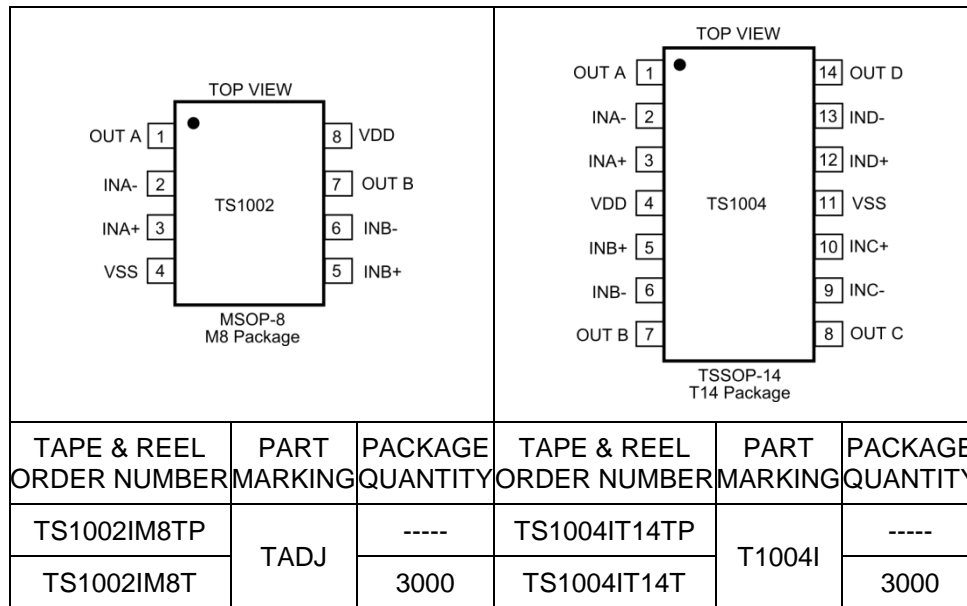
TOP VIEW

OUT A 1
INA- 2
INA+ 3
VSS 4

TS1002

8 VDD
7 OUT B
6 INB-
5 INB+

MSOP-8
M8 Package

TOP VIEW

OUT A 1
INA- 2
INA+ 3
VDD 4
INB+ 5
INB- 6
OUT B 7

TS1004

14 OUT D
13 IND-
12 IND+
11 VSS
10 INC+
9 INC-
8 OUT C

TSSOP-14
T14 Package

| TAPE & REEL ORDER NUMBER | PART MARKING | PACKAGE QUANTITY | TAPE & REEL ORDER NUMBER | PART MARKING | PACKAGE QUANTITY |
|---|---|---|---|---|---|
| TS1002IM8TP | TADJ | ----- | TS1004IT14TP | T1004I | ----- |
| TS1002IM8T | | 3000 | TS1004IT14T | | 3000 |